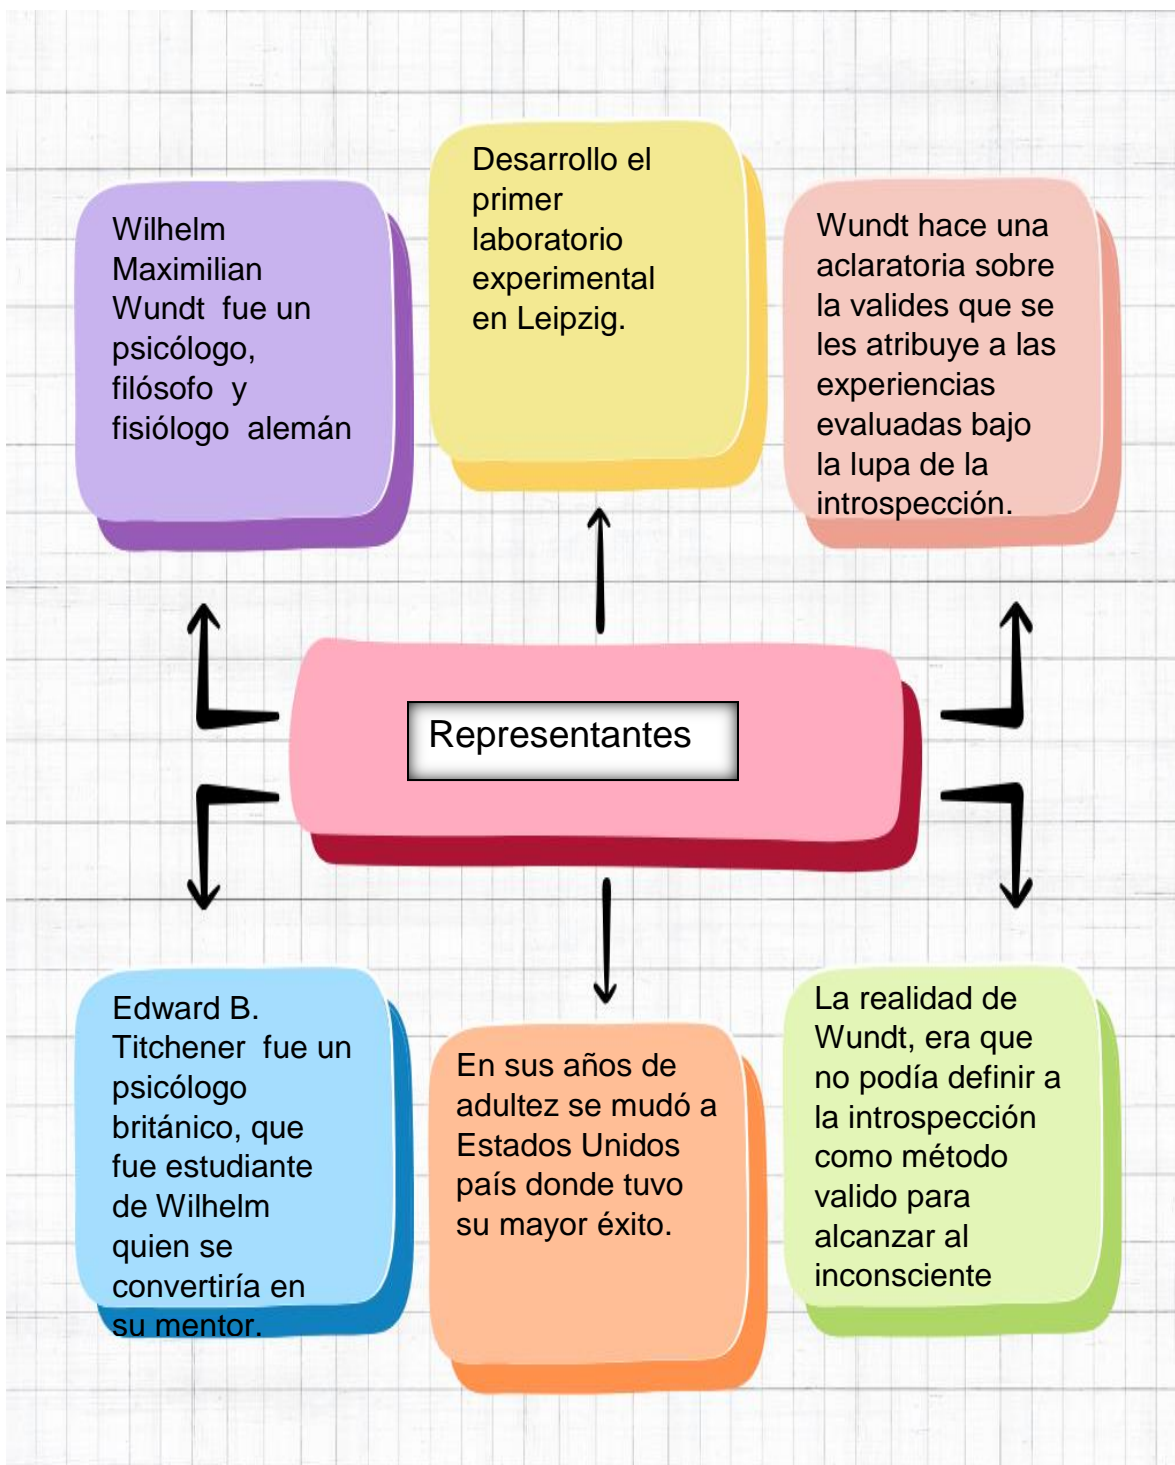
Wilhelm Maximilian Wundt fue un psicólogo, filósofo y fisiólogo alemán

Desarrollo el primer laboratorio experimental en Leipzig.

Wundt hace una aclaratoria sobre la valides que se les atribuye a las experiencias evaluadas bajo la lupa de la introspección.

Representantes

Edward B. Titchener fue un psicólogo británico, que fue estudiante de Wilhelm quien se convertiría en su mentor.

En sus años de adultez se mudó a Estados Unidos país donde tuvo su mayor éxito.

La realidad de Wundt, era que no podía definir a la introspección como método valido para alcanzar al inconsciente